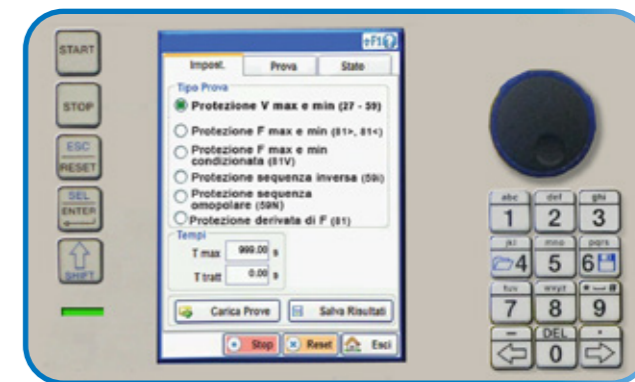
START

STOP

ESC
RESET

SEL
ENTER

SHIFT

eF1

Impost. | Prova | Stato

Tipo Prova

Protezione V max e min (27 - 59)

Protezione F max e min (81>, 81<)

Protezione F max e min condizionata (81V)

Protezione sequenza inversa (59i)

Protezione sequenza omopolare (59N)

Protezione derivata di F (81)

Tempi

T max 999.00 s

T tratt 0.00 s

Carica Prove

Salva Risultati

Stop

Reset

Esci

abc 1
def 2
ghi 3
jkl 4
mno 5
pqrs 6
tuv 7
wxyz 8
9
DEL 0